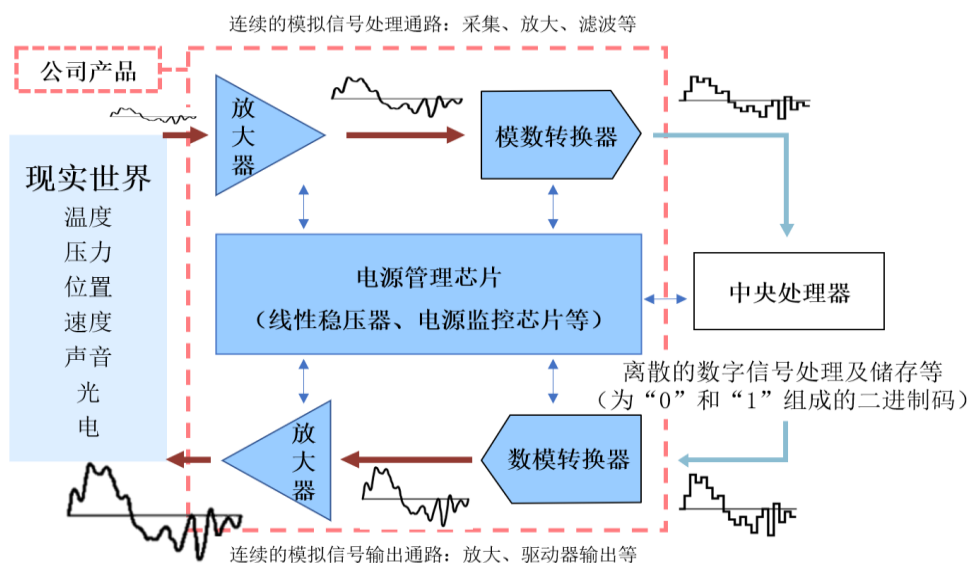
连续的模拟信号处理通路：采集、放大、滤波等

公司产品

现实世界
温度
压力
位置
速度
声音
光
电

放大器

模数转换器

电源管理芯片
（线性稳压器、电源监控芯片等）

中央处理器

离散的数字信号处理及储存等
（为“0”和“1”组成的二进制码）

放大器

数模转换器

连续的模拟信号输出通路：放大、驱动器输出等